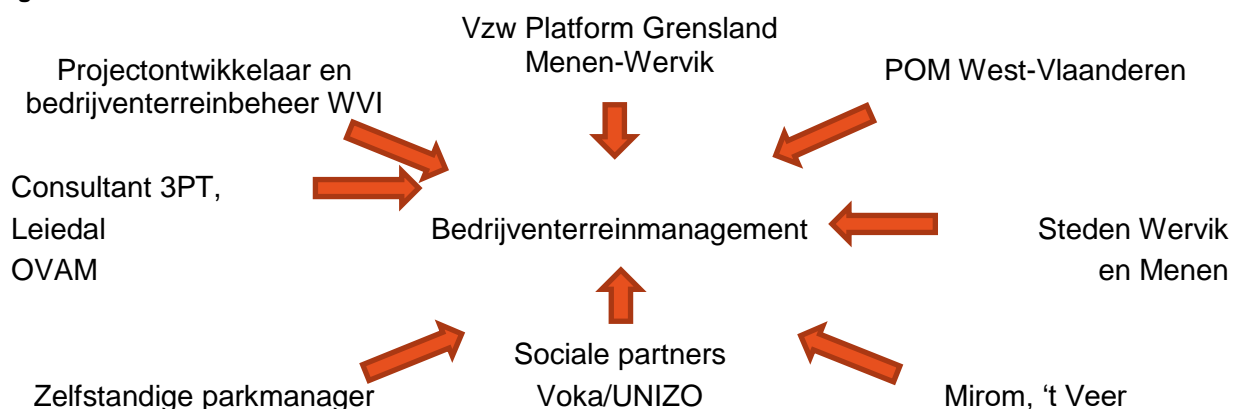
Vzw Platform Grensland
Menen-Wervik

Projectontwikkelaar en
bedrijventerreinbeheer WVI

POM West-Vlaanderen

Consultant 3PT,
Leiedal
OVAM

Bedrijventerreinmanagement

Steden Wervik
en Menen

Sociale partners
Voka/UNIZO

Zelfstandige parkmanager

Mirom, ‘t Veer